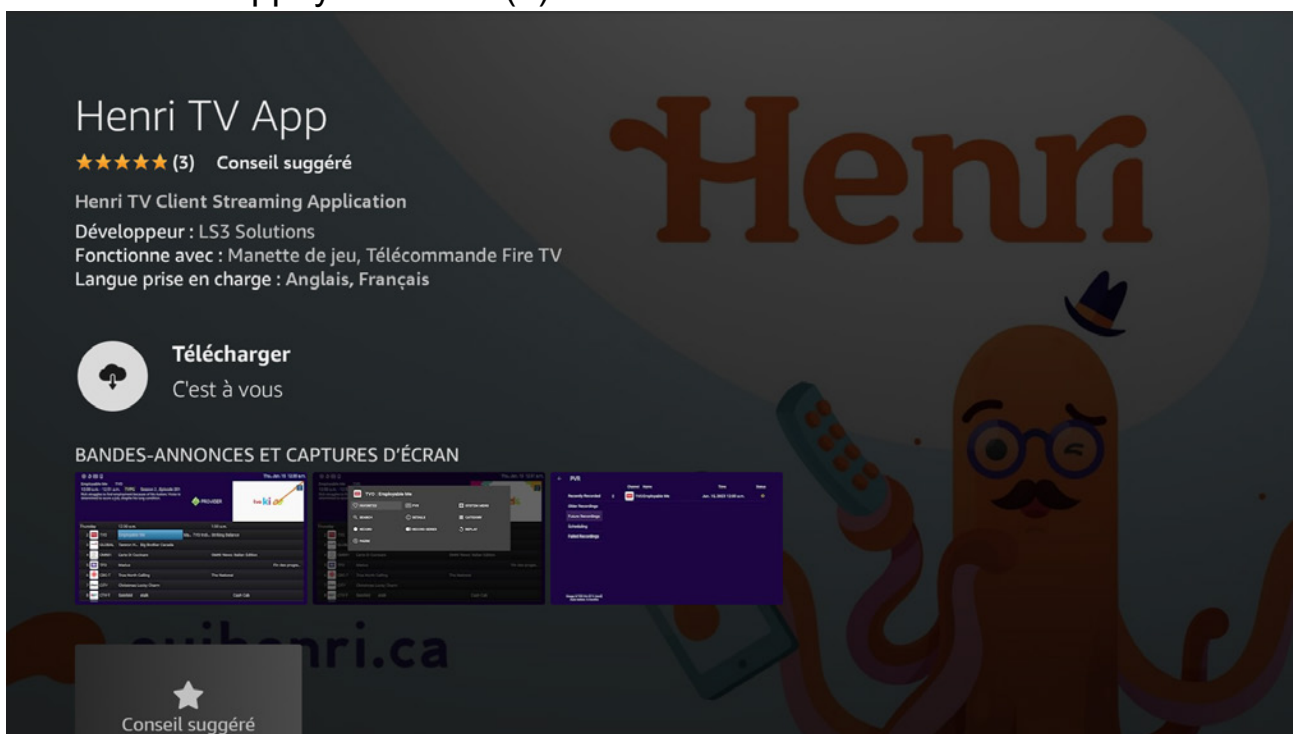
Henri TV App
★★★★★ (3) Conseil suggéré

Henri TV Client Streaming Application
Développeur : LS3 Solutions
Fonctionne avec : Manette de jeu, Télécommande Fire TV
Langue prise en charge : Anglais, Français

Henri

Télécharger
C'est à vous

BANDES-ANNONCES ET CAPTURES D'ÉCRAN

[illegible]

ouihenri.ca

Conseil suggéré